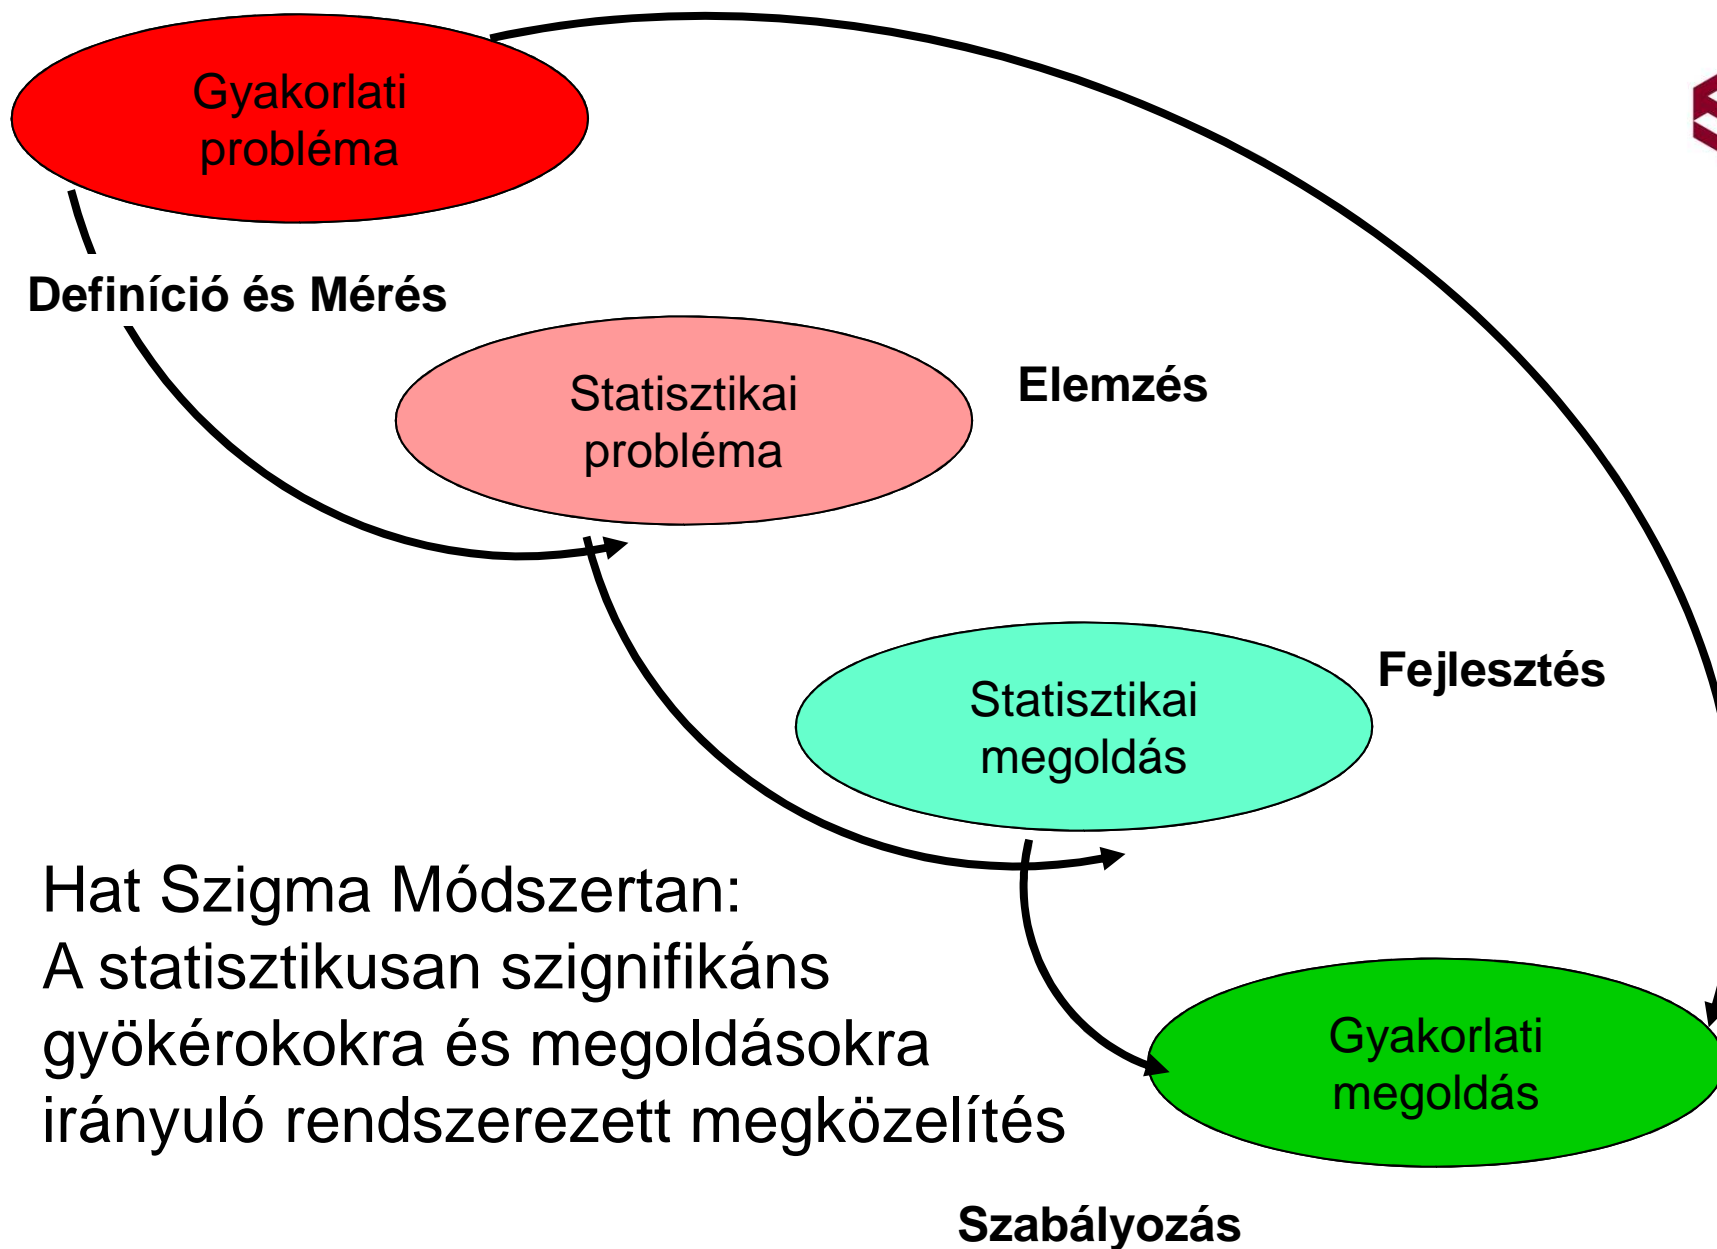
Gyakorlati probléma

Definíció és Mérés

Statisztikai probléma

Elemzés

Statisztikai megoldás

Fejlesztés

Hat Szigma Módszertan:
A statisztikusan szignifikáns gyökérokokra és megoldásokra irányuló rendszerezett megközelítés

Gyakorlati megoldás

Szabályozás